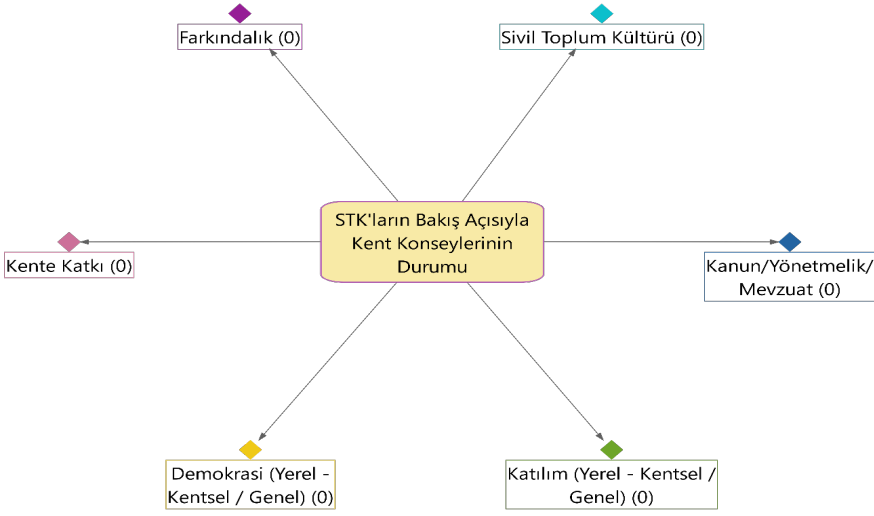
Farkındalık (0)

Sivil Toplum Kültürü (0)

STK'ların Bakış Açısıyla Kent Konseylerinin Durumu

Kente Katkı (0)

Kanun/Yönetmelik/ Mevzuat (0)

Demokrasi (Yerel - Kentsel / Genel) (0)

Katılım (Yerel - Kentsel / Genel) (0)